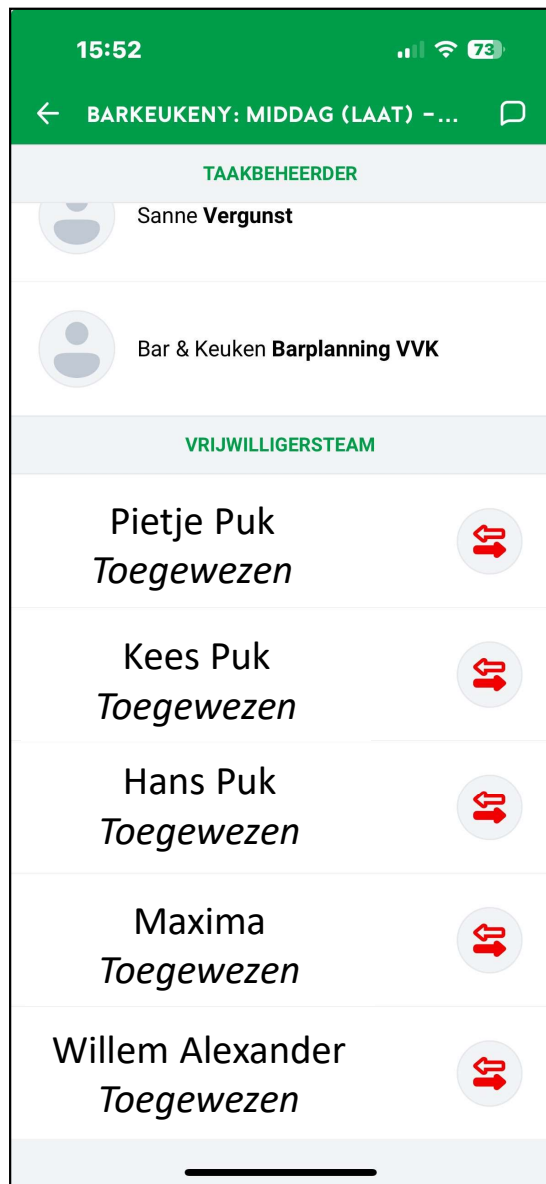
15:52

73

← BARKEUKENY: MIDDAG (LAAT) -...

TAAKBEHEERDER

Sanne **Vergunst**

Bar & Keuken **Barplanning VVK**

VRIJWILLIGERSTEAM

Pietje Puk
*Toegewezen*

Kees Puk
*Toegewezen*

Hans Puk
*Toegewezen*

Maxima
*Toegewezen*

Willem Alexander
*Toegewezen*